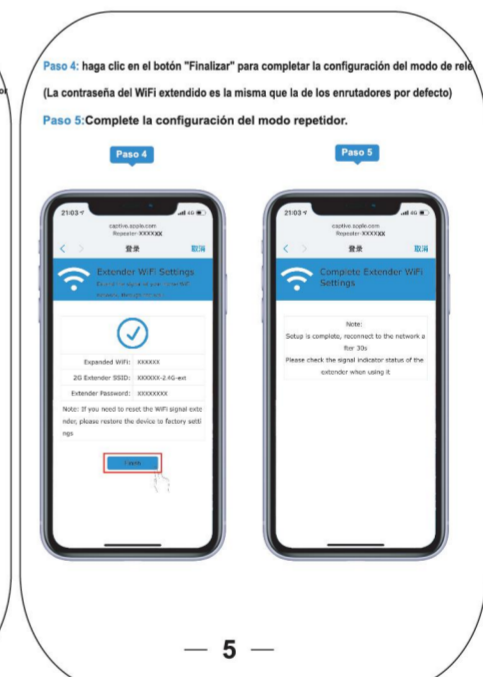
Paso 4: haga clic en el botón "Finalizar" para completar la configuración del modo de relé

(La contraseña del WiFi extendido es la misma que la de los enrutadores por defecto)

Paso 5:Complete la configuración del modo repetidor.

Paso 4

21:03

captive.apple.com
Repeater-XXXXXX

登录

取消

Extender WiFi Settings

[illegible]

Expanded WiFi: XXXXXX

2G Extender SSID: XXXXXX-2.4G-ext

Extender Password: XXXXXXXX

Note: If you need to reset the WiFi signal extender, please restore the device to factory settings

Finish

Paso 5

21:03

captive.apple.com
Repeater-XXXXXX

登录

取消

Complete Extender WiFi Settings

Note:
Setup is complete, reconnect to the network after 30s
Please check the signal indicator status of the extender when using it

— 5 —